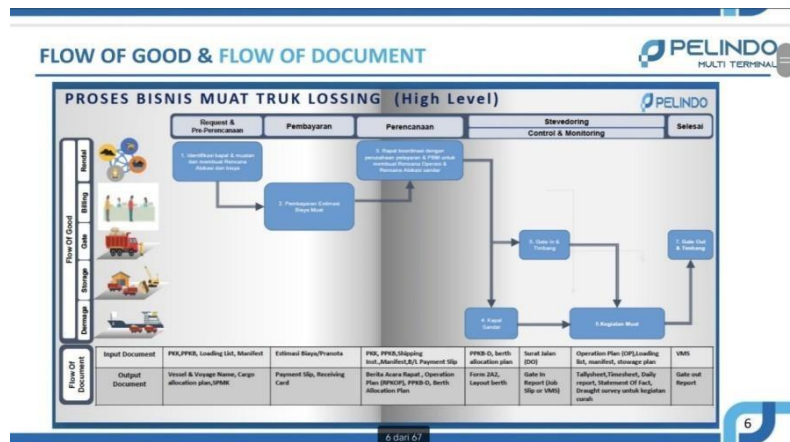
FLOW OF GOOD & FLOW OF DOCUMENT

PELINDO MULTI TERMINAL

PROSES BISNIS MUAT TRUK LOSSING (High Level)

PELINDO

Request & Pre-Perencanaan

Pembayaran

Perencanaan

Stevedoring

Control & Monitoring

Selesai

Flow Of Good

Rendal

Billing

Gate

Storage

Dermaga

1. Identifikasi kapal & muatan dan membuat Rencana Alokasi dan biaya

2. Pembayaran Estimasi Biaya Muat

3. Rapat koordinasi dengan perusahaan pelayaran & PBM untuk membuat Rencana Operasi & Rencana Alokasi sandar

4. Kapal Sandar

5. Gate In & Timbang

6. Kegiatan Muat

7. Gate Out & Timbang

Flow Of Document

| Input Document | PKK,PPKB, Loading List, Manifest | Estimasi Biaya/Pranota | PKK, PPKB,Shipping Inst.,Manifest,B/L Payment Slip | PPKB-D, berth allocation plan | Surat Jalan (DO) | Operation Plan (OP),Loading list, manifest, stowage plan | VMS |
|---|---|---|---|---|---|---|---|
| Output Document | Vessel & Voyage Name, Cargo allocation plan,SPMK | Payment Slip, Receiving Card | Berita Acara Rapat , Operation Plan (RPKOP), PPKB-D, Berth Allocation Plan | Form 2A2, Layout berth | Gate In Report (Job Slip or VMS) | Tallysheet,Timesheet, Daily report, Statement Of Fact, Draught survey untuk kegiatan curah | Gate out Report |

6 dari 67

6